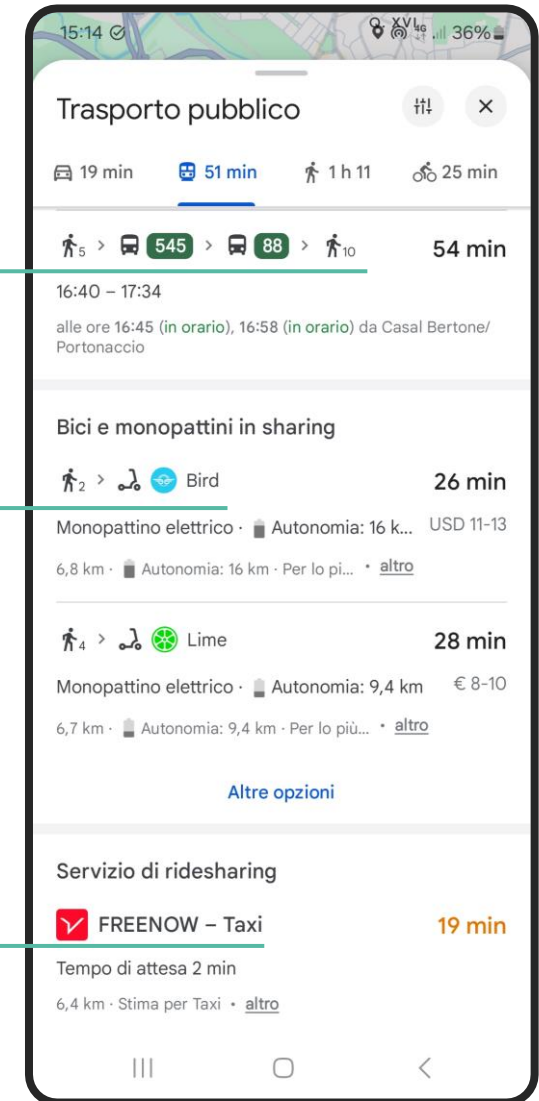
15:14 ⊘ 36%

Trasporto pubblico

19 min 51 min 1 h 11 25 min

5 > 545 > 88 > 10 54 min

16:40 – 17:34

alle ore 16:45 (in orario), 16:58 (in orario) da Casal Bertone/ Portonaccio

Bici e monopattini in sharing

2 > Bird 26 min

Monopattino elettrico · Autonomia: 16 k... USD 11-13

6,8 km · Autonomia: 16 km · Per lo pi... • altro

4 > Lime 28 min

Monopattino elettrico · Autonomia: 9,4 km € 8-10

6,7 km · Autonomia: 9,4 km · Per lo più... • altro

Altre opzioni

Servizio di ridesharing

FREENOW – Taxi 19 min

Tempo di attesa 2 min

6,4 km · Stima per Taxi • altro